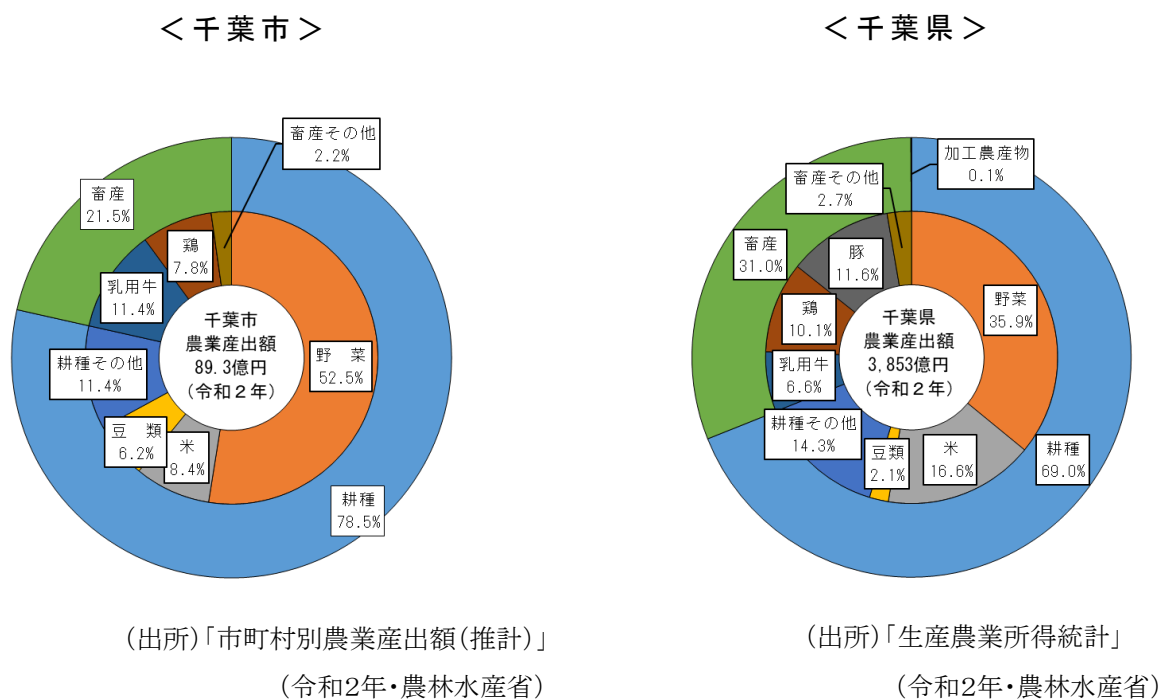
＜千葉市＞

畜産その他
2.2%

畜産
21.5%

鶏
7.8%

乳用牛
11.4%

千葉市
農業産出額
89.3億円
（令和２年）

野　菜
52.5%

耕種その他
11.4%

豆　類
6.2%

米
8.4%

耕種
78.5%

（出所）「市町村別農業産出額（推計）」
（令和2年・農林水産省）

＜千葉県＞

加工農産物
0.1%

畜産その他
2.7%

畜産
31.0%

豚
11.6%

鶏
10.1%

千葉県
農業産出額
3,853億円
（令和２年）

野菜
35.9%

乳用牛
6.6%

耕種その他
14.3%

豆類
2.1%

米
16.6%

耕種
69.0%

（出所）「生産農業所得統計」
（令和2年・農林水産省）